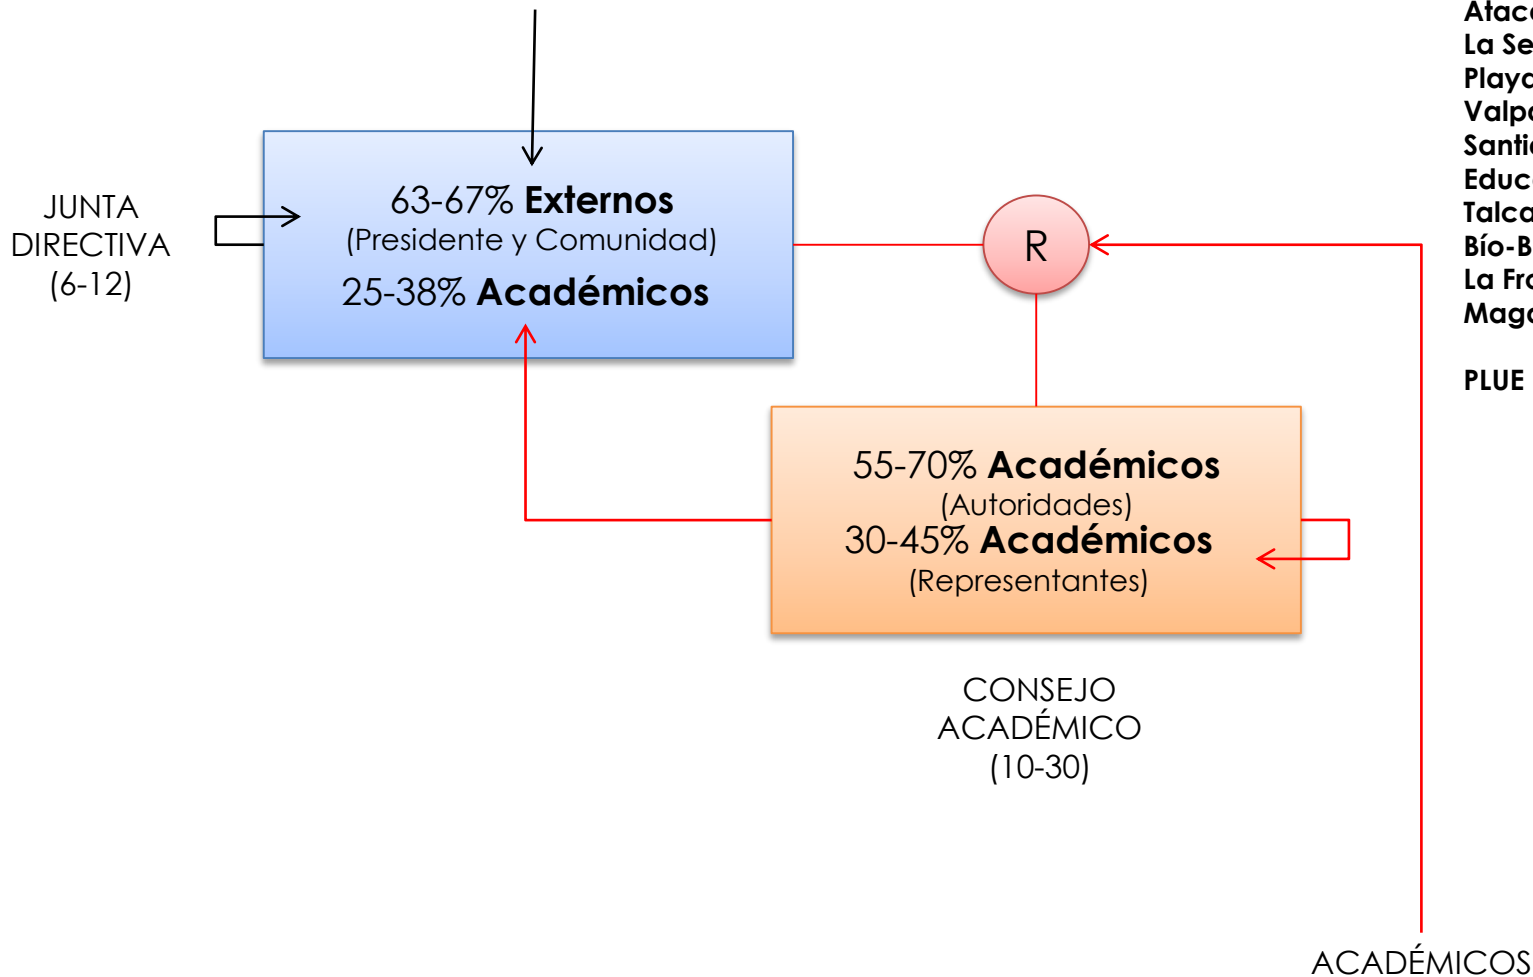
JUNTA DIRECTIVA (6-12)

63-67% **Externos**
(Presidente y Comunidad)
25-38% **Académicos**

R

55-70% **Académicos**
(Autoridades)
30-45% **Académicos**
(Representantes)

CONSEJO ACADÉMICO (10-30)

Ataca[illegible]
La Se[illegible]
Playa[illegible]
Valpa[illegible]
Santia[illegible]
Educ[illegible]
Talca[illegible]
Bío-B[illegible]
La Fro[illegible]
Mag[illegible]

PLUE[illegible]

ACADÉMICOS